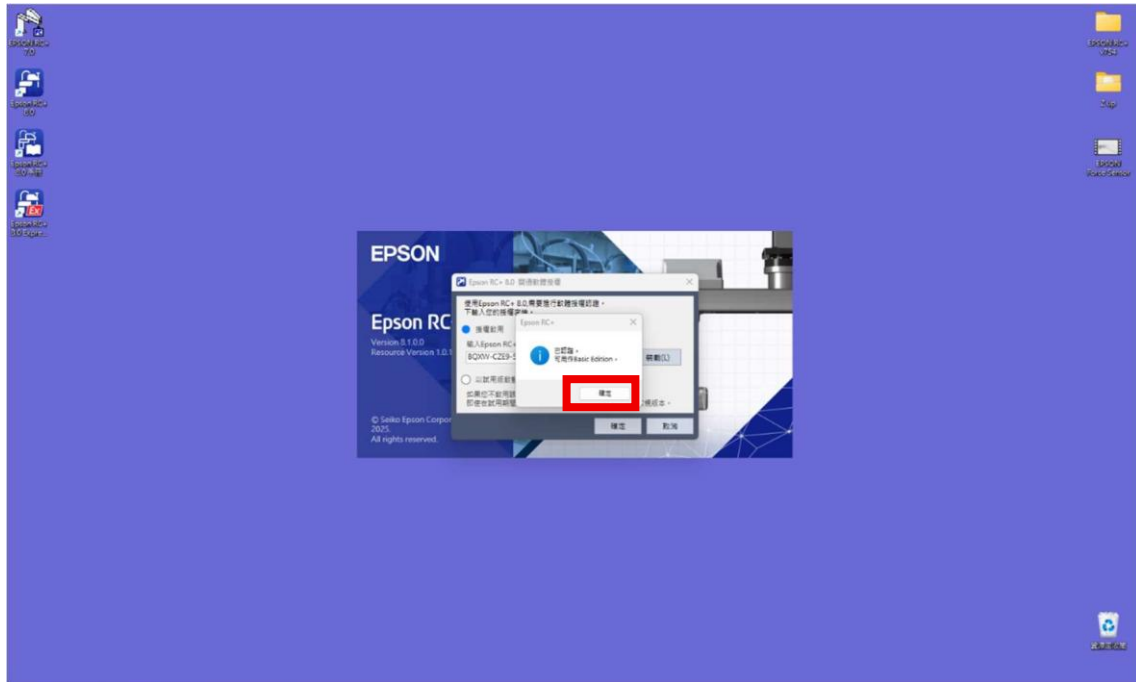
EPSON RC+ 7.0

Epson RC+ 8.0

Epson RC+ 8.0 手冊

Epson RC+ 8.0 Expre...

EPSON RC+ VRS4

Zip

EPSON Force Sensor

資源回收筒

EPSON

Epson RC

Version 8.1.0.0
Resource Version 1.0.1

© Seiko Epson Corpor
2025.
All rights reserved.

Epson RC+ 8.0 開通軟體授權

使用Epson RC+ 8.0 需要進行軟體授權認證。
下輸入您的授權金鑰。

授權啟用

輸入Epson RC+

BQXW-CZE9-

啟動(L)

以試用版啟動

如果您不啟用
即使在試用期

模組版本。

確定

取消

Epson RC+

已認證。
可用作Basic Edition。

確定